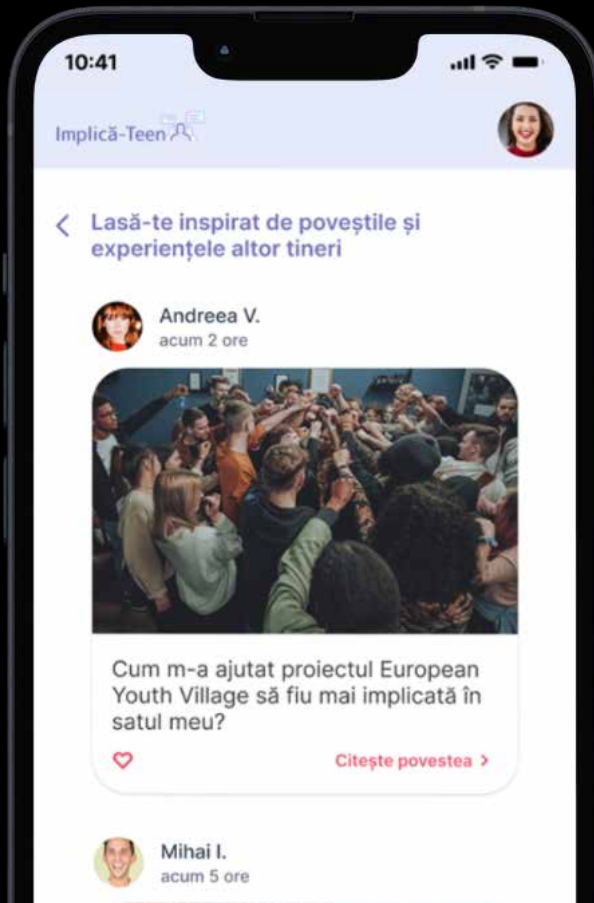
10:41

Implică-Teen

< Lasă-te inspirat de poveștile și experiențele altor tineri

Andreea V.
acum 2 ore

Cum m-a ajutat proiectul European Youth Village să fiu mai implicată în satul meu?

Citește povestea >

Mihai I.
acum 5 ore